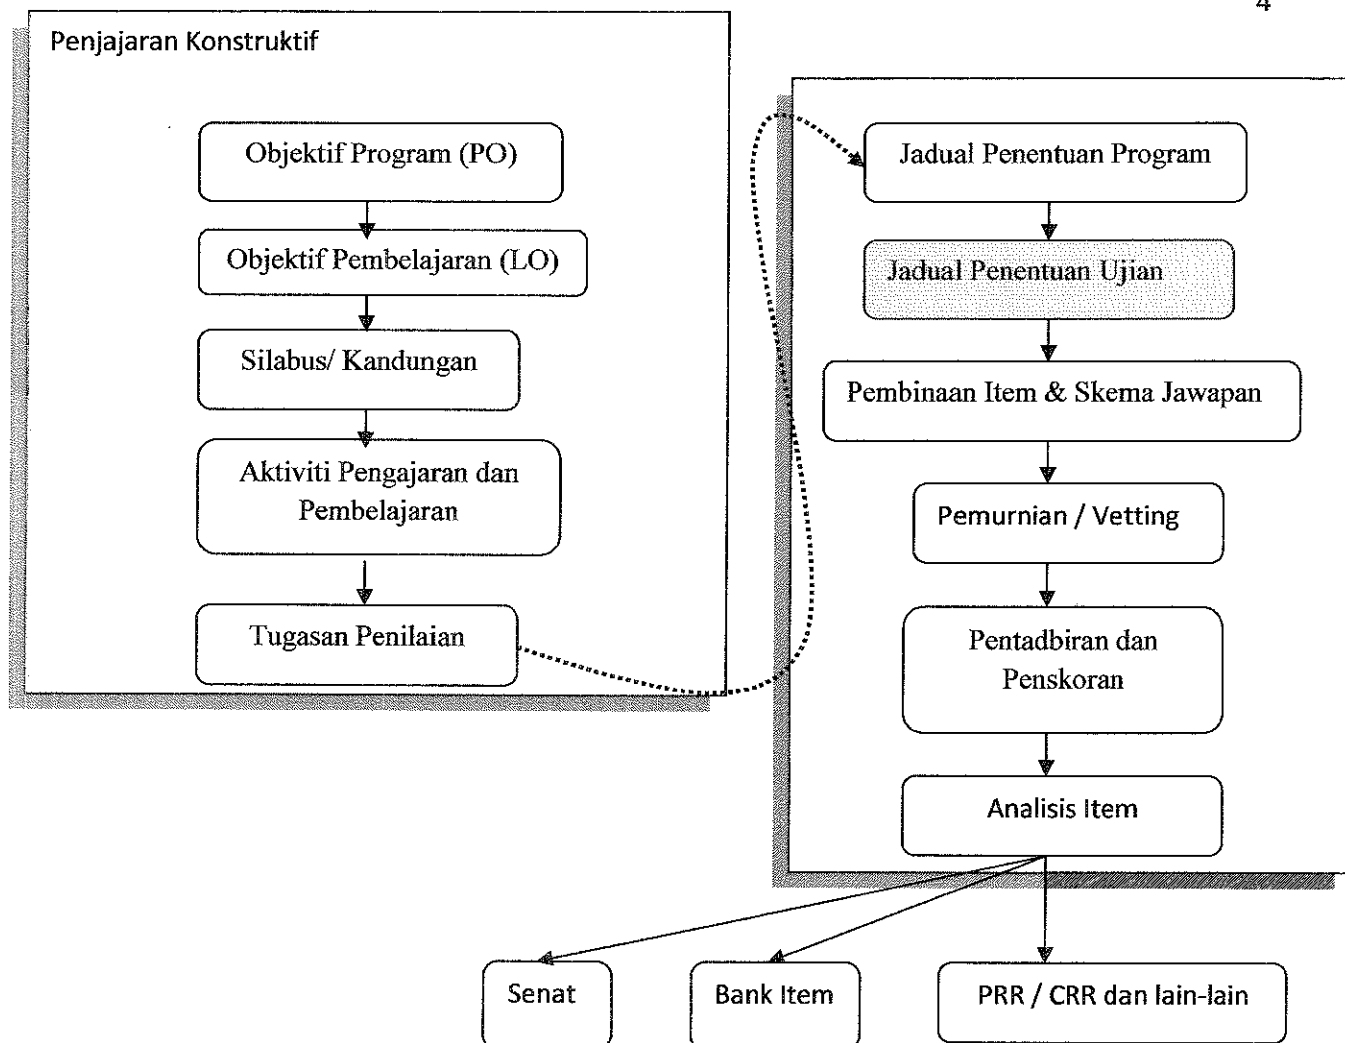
4

Penjajaran Konstruktif

Objektif Program (PO)

Objektif Pembelajaran (LO)

Silabus/ Kandungan

Aktiviti Pengajaran dan Pembelajaran

Tugasan Penilaian

Jadual Penentuan Program

Jadual Penentuan Ujian

Pembinaan Item & Skema Jawapan

Pemurnian / Vetting

Pentadbiran dan Penskoran

Analisis Item

Senat

Bank Item

PRR / CRR dan lain-lain